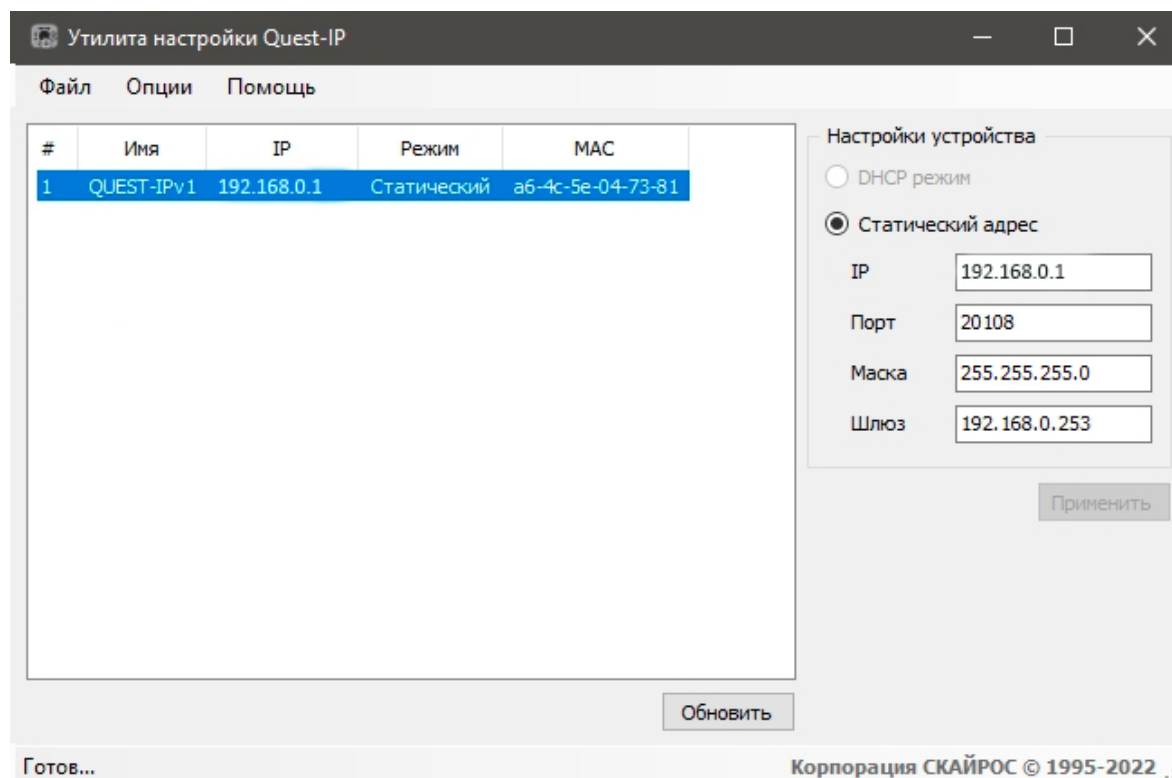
Утилита настройки Quest-IP

Файл Опции Помощь

| # | Имя | IP | Режим | MAC |
|---|---|---|---|---|
| 1 | QUEST-IPv1 | 192.168.0.1 | Статический | a6-4c-5e-04-73-81 |

Настройки устройства

DHCP режим

Статический адрес

IP 192.168.0.1

Порт 20108

Маска 255.255.255.0

Шлюз 192.168.0.253

Применить

Обновить

Готов...

Корпорация СКАЙРОС © 1995-2022